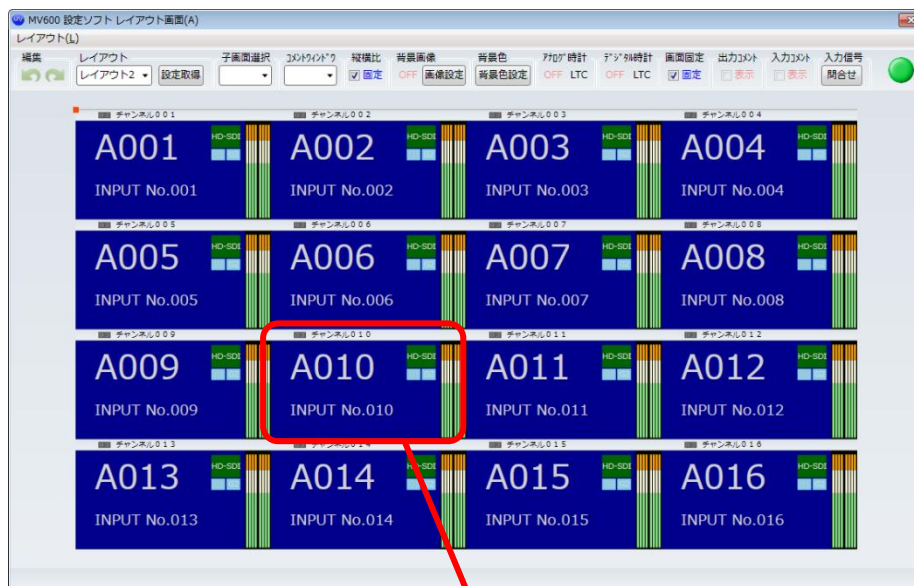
MV600 設定ソフト レイアウト画面(A)

レイアウト(L)

編集

レイアウト
レイアウト2
設定取得

子画面選択

ｺﾒﾝﾄｳｲﾝﾄﾞｳ

縦横比
固定

背景画像
OFF
画像設定

背景色
背景色設定

ｱﾅﾛｸﾞ時計
OFF LTC

ﾃﾞｼﾞﾀﾙ時計
OFF LTC

画面固定
固定

出力ｺﾒﾝﾄ
表示

入力ｺﾒﾝﾄ
表示

入力信号
問合せ

チャンネル001
A001
HD-SDI
INPUT No.001

チャンネル002
A002
HD-SDI
INPUT No.002

チャンネル003
A003
HD-SDI
INPUT No.003

チャンネル004
A004
HD-SDI
INPUT No.004

チャンネル005
A005
HD-SDI
INPUT No.005

チャンネル006
A006
HD-SDI
INPUT No.006

チャンネル007
A007
HD-SDI
INPUT No.007

チャンネル008
A008
HD-SDI
INPUT No.008

チャンネル009
A009
HD-SDI
INPUT No.009

チャンネル010
A010
HD-SDI
INPUT No.010

チャンネル011
A011
HD-SDI
INPUT No.011

チャンネル012
A012
HD-SDI
INPUT No.012

チャンネル013
A013
HD-SDI
INPUT No.013

チャンネル014
A014
HD-SDI
INPUT No.014

チャンネル015
A015
HD-SDI
INPUT No.015

チャンネル016
A016
HD-SDI
INPUT No.016